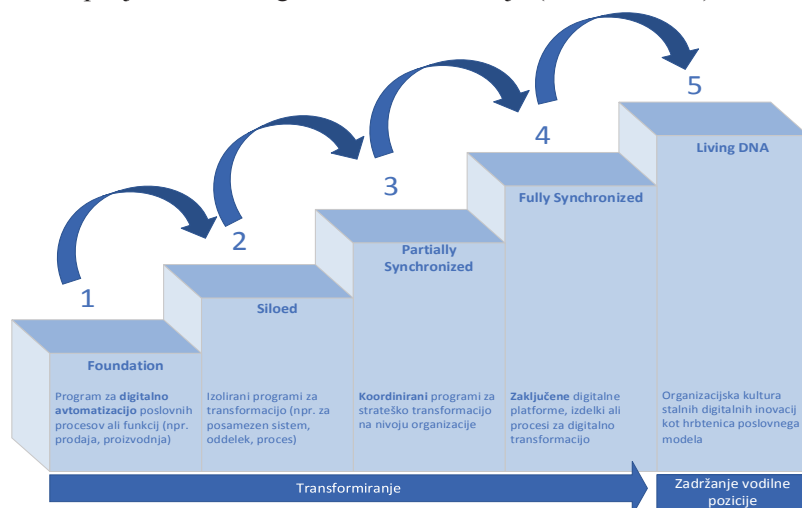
1

Foundation

Program za **digitalno avtomatizacijo** poslovnih procesov ali funkcij (npr. prodaja, proizvodnja)

2

Siloed

Izolirani programi za transformacijo (npr. za posamezen sistem, oddelek, proces)

3

Partially Synchronized

**Koordinirani** programi za strateško transformacijo na nivoju organizacije

4

Fully Synchronized

**Zaključene** digitalne platforme, izdelki ali procesi za digitalno transformacijo

5

Living DNA

Organizacijska kultura stalnih digitalnih inovacij kot hrbtenica poslovnega modela

Transformiranje

Zadržanje vodilne pozicije